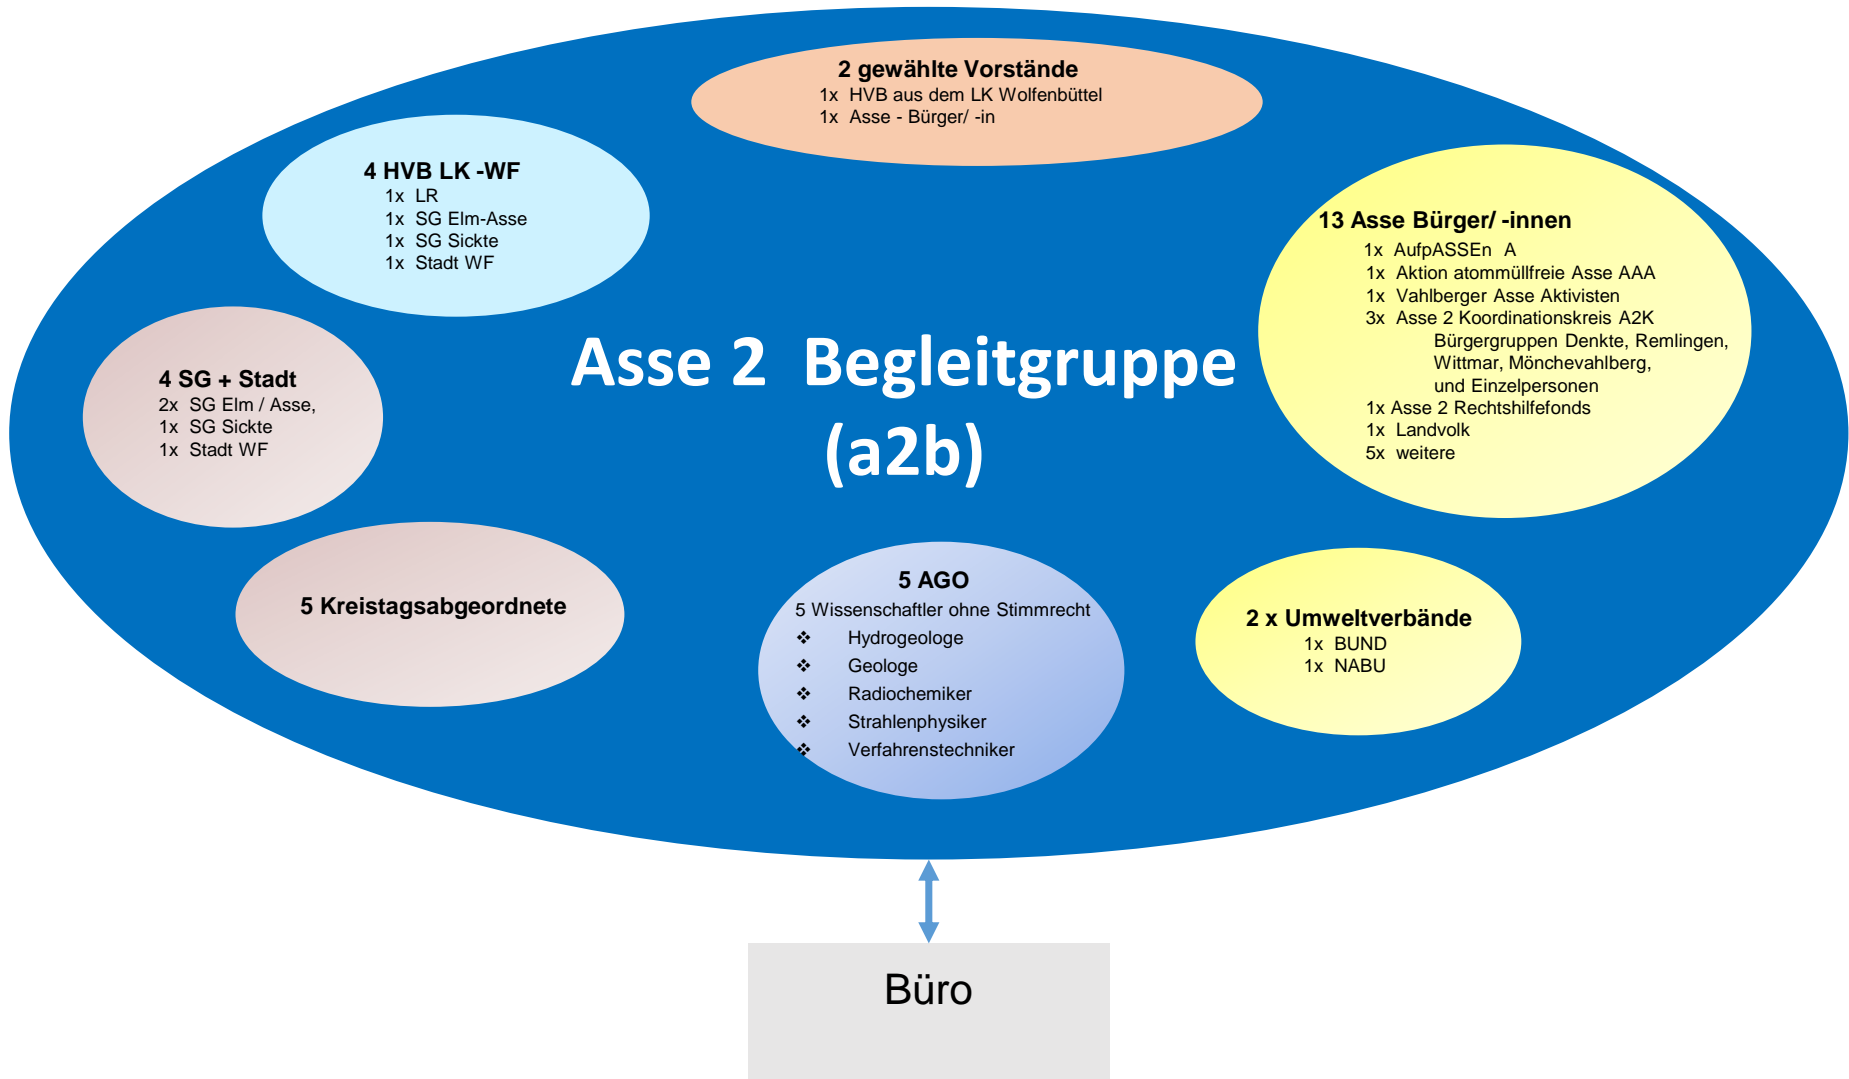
2 gewählte Vorstände
1x HVB aus dem LK Wolfenbüttel
1x Asse - Bürger/ -in

4 HVB LK -WF
1x LR
1x SG Elm-Asse
1x SG Sickte
1x Stadt WF

13 Asse Bürger/ -innen
1x AufpASSEn A
1x Aktion atommüllfreie Asse AAA
1x Vahlberger Asse Aktivisten
3x Asse 2 Koordinationskreis A2K
Bürgergruppen Denkte, Remlingen, Wittmar, Mönchevahlberg, und Einzelpersonen
1x Asse 2 Rechtshilfefonds
1x Landvolk
5x weitere

Asse 2 Begleitgruppe (a2b)

4 SG + Stadt
2x SG Elm / Asse,
1x SG Sickte
1x Stadt WF

5 Kreistagsabgeordnete

5 AGO
5 Wissenschaftler ohne Stimmrecht
❖ Hydrogeologe
❖ Geologe
❖ Radiochemiker
❖ Strahlenphysiker
❖ Verfahrenstechniker

2 x Umweltverbände
1x BUND
1x NABU

Büro